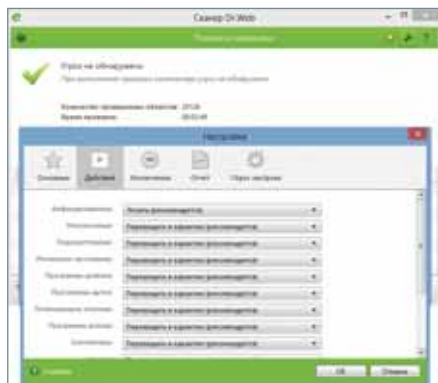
Сканер Dr.Web

Угроз не обнаружено

Количество проверенных объектов:
Время проверки:

Настройки

Основные
Действия
Исключения
Отчет
Сброс настроек

Инфицированные: Лечить, рекомендуется
Подозрительные: Перемещать в карантин (рекомендуется)
Перемещать в карантин (рекомендуется)
Перемещать в карантин (рекомендуется)
Перемещать в карантин (рекомендуется)
Перемещать в карантин (рекомендуется)
Перемещать в карантин (рекомендуется)
Перемещать в карантин (рекомендуется)
Перемещать в карантин (рекомендуется)

Справка
ОК
Отмена